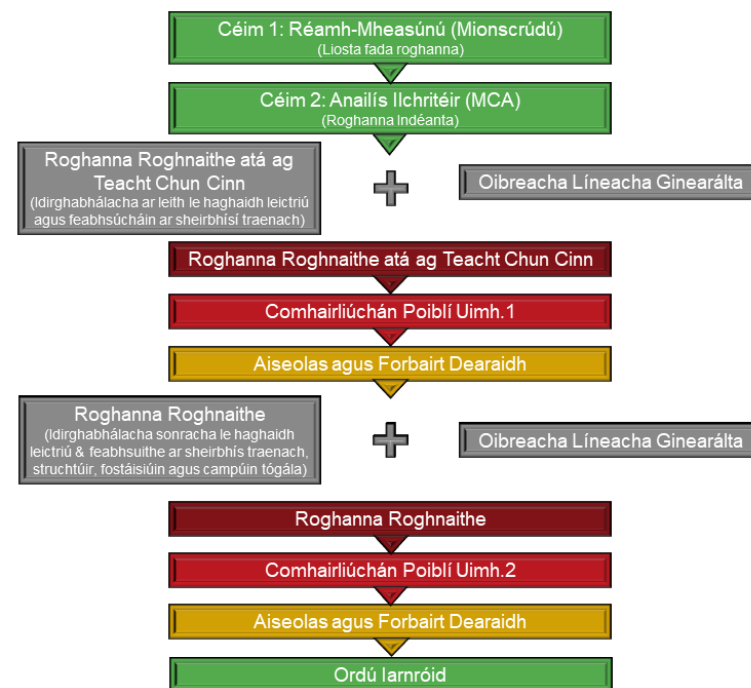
Céim 1: Réamh-Mheasúnú (Mionscrúdú)
(Liosta fada roghanna)

Céim 2: Anailís Ilchritéir (MCA)
(Roghanna Indéanta)

Roghanna Roghnaithe atá ag Teacht Chun Cinn
(Idirghabhálacha ar leith le haghaidh leictriú agus feabhsúcháin ar sheirbhísí traenach)

+

Oibreacha Líneacha Ginearálta

Roghanna Roghnaithe atá ag Teacht Chun Cinn

Comhairliúchán Poiblí Uimh.1

Aiseolas agus Forbairt Dearaidh

Roghanna Roghnaithe
(Idirghabhálacha sonracha le haghaidh leictriú & feabhsuithe ar sheirbhís traenach, struchtúir, fostáisiúin agus campúin tógála)

+

Oibreacha Líneacha Ginearálta

Roghanna Roghnaithe

Comhairliúchán Poiblí Uimh.2

Aiseolas agus Forbairt Dearaidh

Ordú Iarnróid